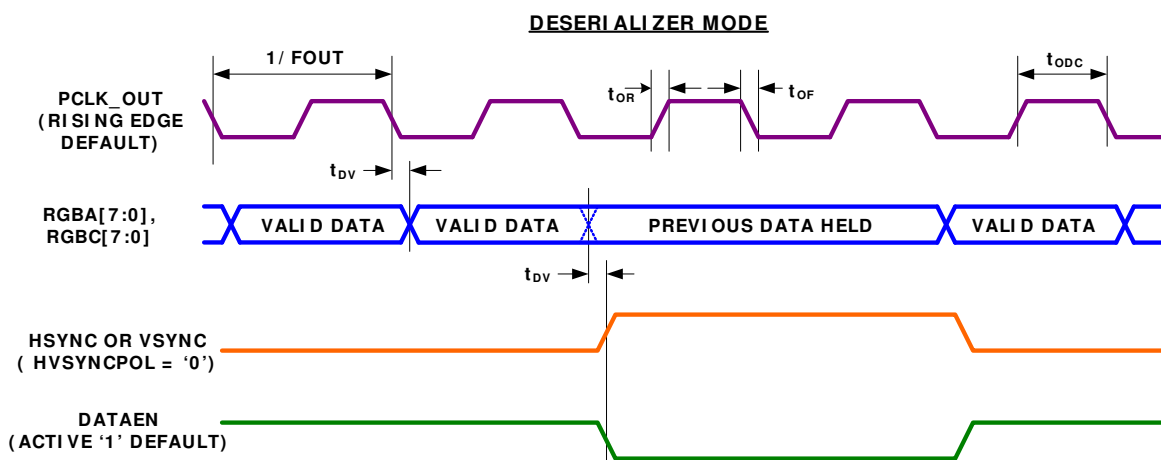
DESERIALIZER MODE

1/ FOUT

$t_{OR}$

$t_{OF}$

$t_{ODC}$

PCLK_OUT
(RISING EDGE DEFAULT)

$t_{DV}$

RGBA[7:0],
RGBC[7:0]

VALID DATA

VALID DATA

PREVIOUS DATA HELD

VALID DATA

$t_{DV}$

HSYNC OR VSYNC
(HVSYNCPOL = '0')

DATAEN
(ACTIVE '1' DEFAULT)